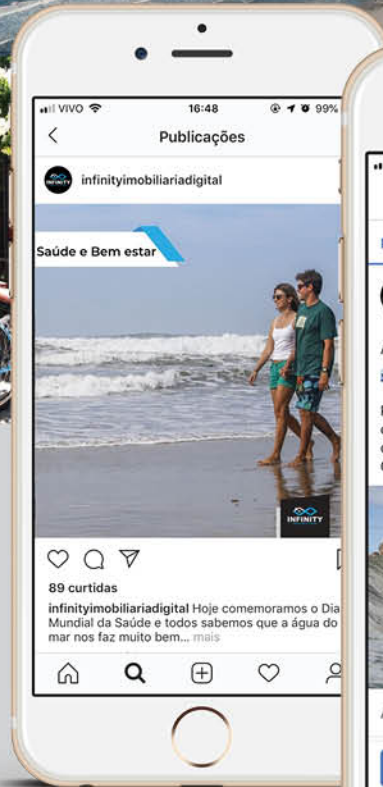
VIVO 16:48 99%

Publicações

infinityimobiliariadigital

Saúde e Bem estar

INFINITY

89 curtidas

infinityimobiliariadigital Hoje comemoramos o Dia Mundial da Saúde e todos sabemos que a água do mar nos faz muito bem... mais